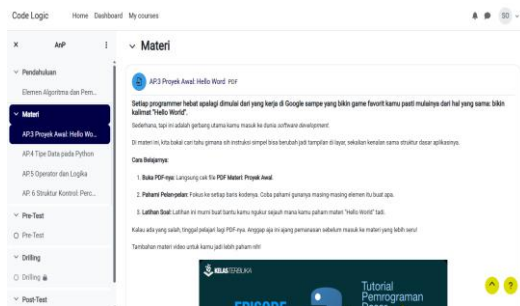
Code Logic Home Dashboard My courses

SD

AnP

Pendahuluan

Elemen Algoritma dan Pem...

Materi

AP3 Proyek Awal: Hello Wo...

AP4 Tipe Data pada Python

AP5 Operator dan Logika

AP 6 Struktur Kontrol: Perc...

Pre-Test

Pre-Test

Drilling

Drilling

Post-Test

Materi

AP3 Proyek Awal: Hello Word PDF

Setiap programmer hebat apalagi dimulai dari yang kerja di Google sampe yang bikin game favorit kamu pasti mulainya dari hal yang sama: bikin kalimat "Hello World".

Sederhana, tapi ini adalah gerbang utama kamu masuk ke dunia software development.

Di materi ini, kita bakal cari tahu gimana sih instruksi simpel bisa berubah jadi tampilan di layar, sekalian kenalan sama struktur dasar aplikasinya.

Cara Belajarnya:

1. Buka PDF-nya: Langsung cek file PDF Materi Proyek Awal.

2. Pahami Pelan-pelan: Fokus ke setiap baris kodenya. Coba pahami gunanya masing-masing elemen itu buat apa.

3. Latihan Soal: Latihan ini murni buat bantu kamu ngukur sejauh mana kamu paham materi "Hello World" tadi.

Kalau ada yang salah, tinggal pelajari lagi PDF-nya. Anggap aja ini ajang pemanasan sebelum masuk ke materi yang lebih seru!

Tambahan materi video untuk kamu jadi lebih paham nih!

KELASTERBUKA

EPISODE

Tutorial Pemrograman Dasar

?